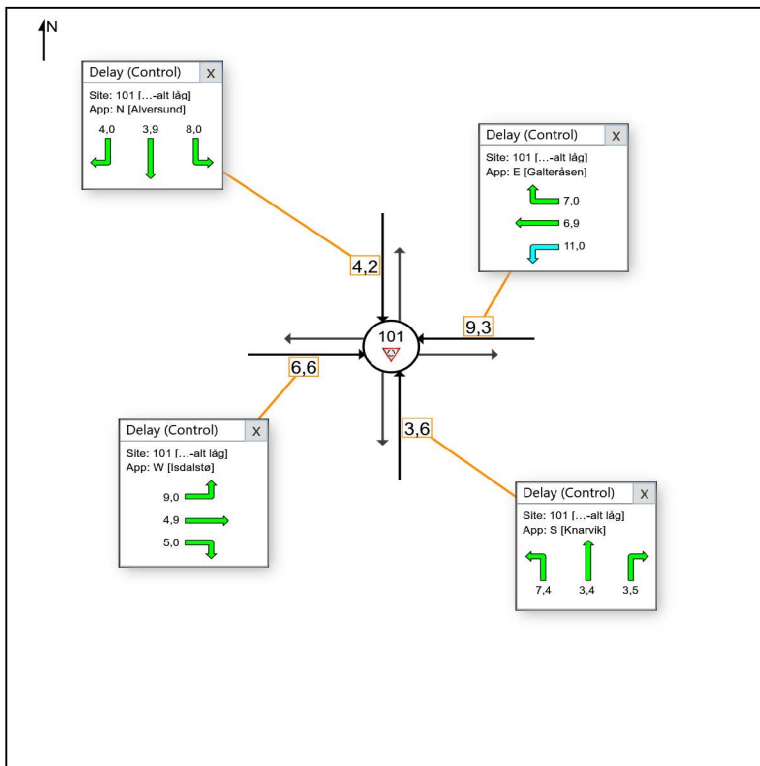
N

Delay (Control) X
Site: 101 [...-alt låg]
App: N [Alversund]
4,0 3,9 8,0

Delay (Control) X
Site: 101 [...-alt låg]
App: E [Galteråsen]
7,0
6,9
11,0

4,2

9,3

101

6,6

3,6

Delay (Control) X
Site: 101 [...-alt låg]
App: W [Isdalstø]
9,0
4,9
5,0

Delay (Control) X
Site: 101 [...-alt låg]
App: S [Knarvik]
7,4 3,4 3,5